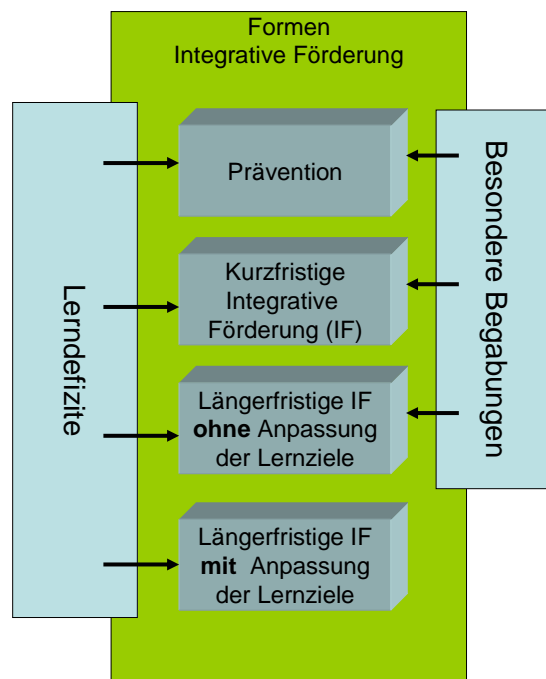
Formen
Integrative Förderung

Lerndefizite

Prävention

Kurzfristige Integrative Förderung (IF)

Längerfristige IF **ohne** Anpassung der Lernziele

Längerfristige IF **mit** Anpassung der Lernziele

Besondere Begabungen